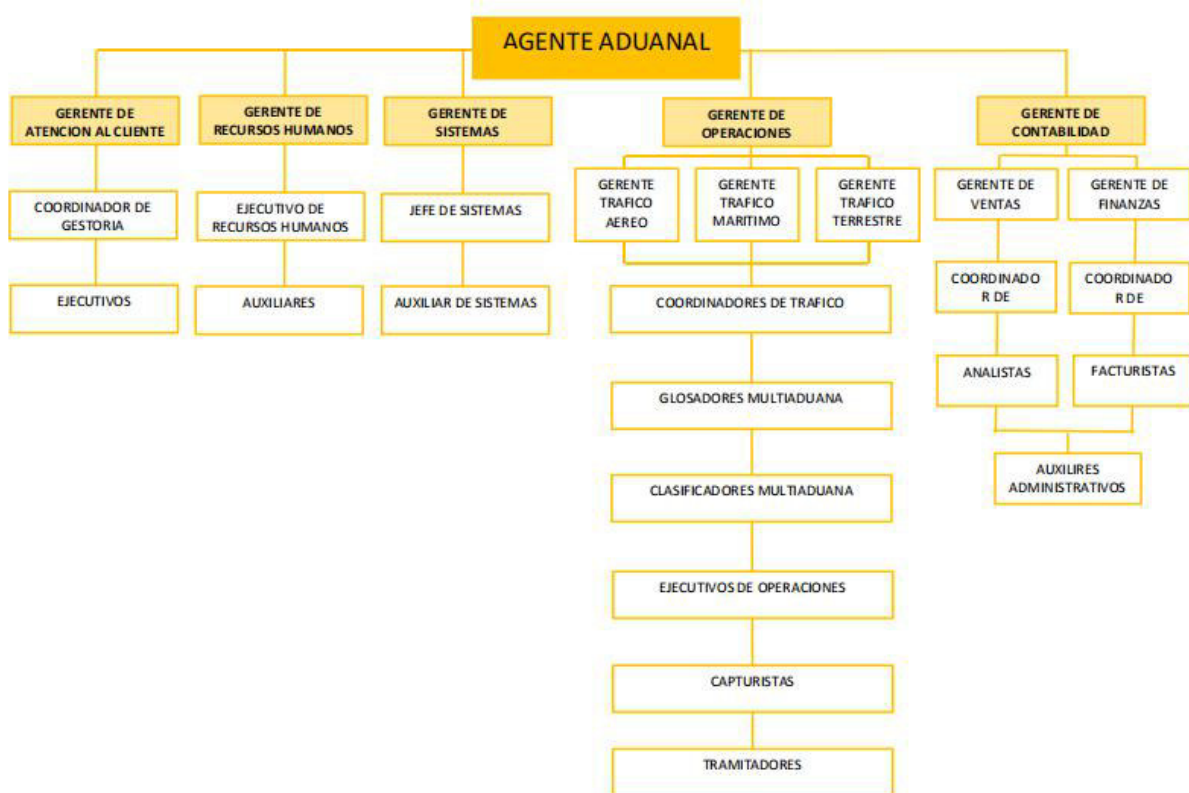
AGENTE ADUANAL

GERENTE DE ATENCION AL CLIENTE

COORDINADOR DE GESTORIA

EJECUTIVOS

GERENTE DE RECURSOS HUMANOS

EJECUTIVO DE RECURSOS HUMANOS

AUXILIARES

GERENTE DE SISTEMAS

JEFE DE SISTEMAS

AUXILIAR DE SISTEMAS

GERENTE DE OPERACIONES

GERENTE TRAFICO AEREO

GERENTE TRAFICO MARITIMO

GERENTE TRAFICO TERRESTRE

COORDINADORES DE TRAFICO

GLOSADORES MULTIADUANA

CLASIFICADORES MULTIADUANA

EJECUTIVOS DE OPERACIONES

CAPTURISTAS

TRAMITADORES

GERENTE DE CONTABILIDAD

GERENTE DE VENTAS

COORDINADO R DE

ANALISTAS

GERENTE DE FINANZAS

COORDINADO R DE

FACTURISTAS

AUXILIRES ADMINISTRATIVOS